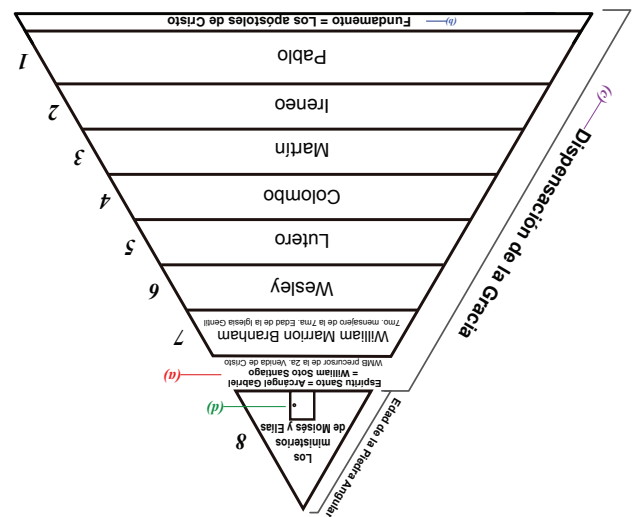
Fundamento = Los apóstoles de Cristo
(b)

1
Pablo

2
Ireneo

3
Martín

4
Colombo

5
Lutero

6
Wesley

7
William Marrion Branham
7mo. mensajero de la 7ma. Edad de la Iglesia Gentil

WMB precursor de la 2a. Venida de Cristo
Espíritu Santo = Arcángel Gabriel
= William Soto Santiago
(a)

(d)
8
Los ministerios de Moisés y Elías

Dispensación de la Gracia
(c)

Edad de la Piedra Angular